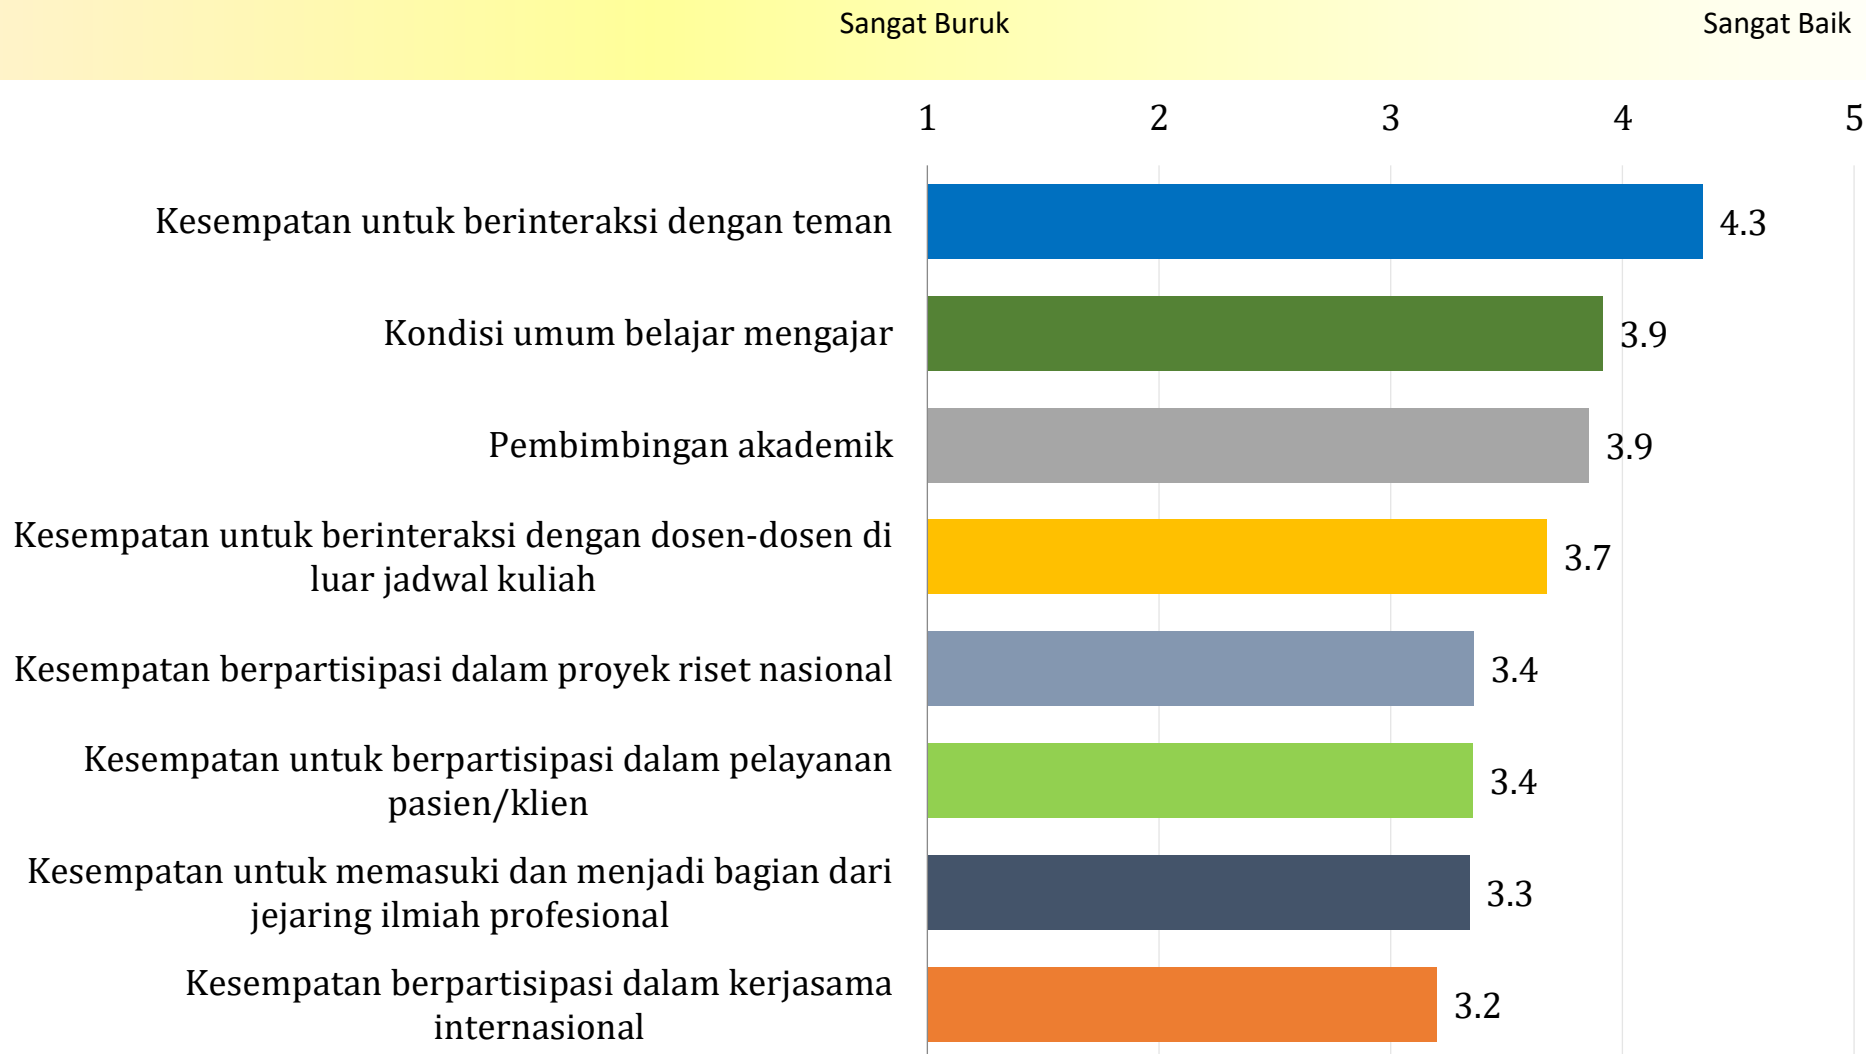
Sangat Buruk Sangat Baik

1 2 3 4 5

Kesempatan untuk berinteraksi dengan teman 4.3

Kondisi umum belajar mengajar 3.9

Pembimbingan akademik 3.9

Kesempatan untuk berinteraksi dengan dosen-dosen di luar jadwal kuliah 3.7

Kesempatan berpartisipasi dalam proyek riset nasional 3.4

Kesempatan untuk berpartisipasi dalam pelayanan pasien/klien 3.4

Kesempatan untuk memasuki dan menjadi bagian dari jejaring ilmiah profesional 3.3

Kesempatan berpartisipasi dalam kerjasama internasional 3.2